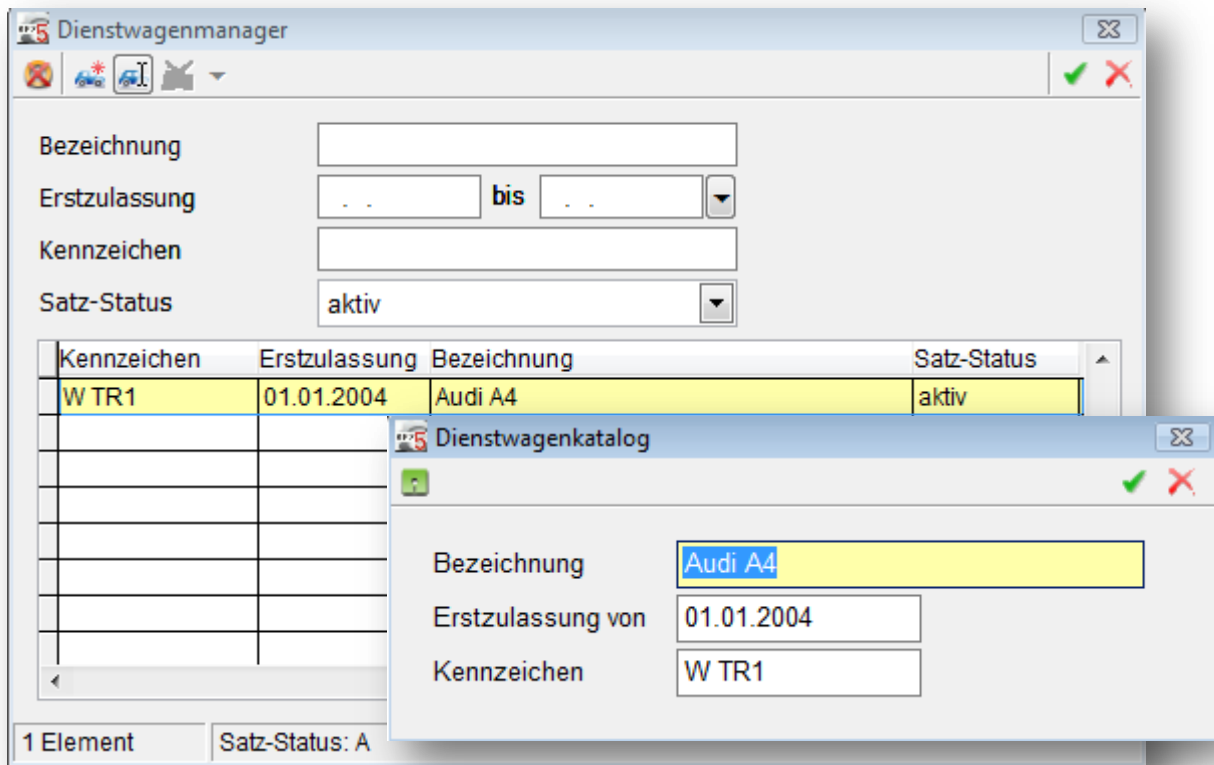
Dienstwagenmanager

Bezeichnung
Erstzulassung . . bis . .
Kennzeichen
Satz-Status aktiv

| Kennzeichen | Erstzulassung | Bezeichnung | Satz-Status |
|---|---|---|---|
| W TR1 | 01.01.2004 | Audi A4 | aktiv |

1 Element Satz-Status: A

Dienstwagenkatalog

Bezeichnung Audi A4
Erstzulassung von 01.01.2004
Kennzeichen W TR1